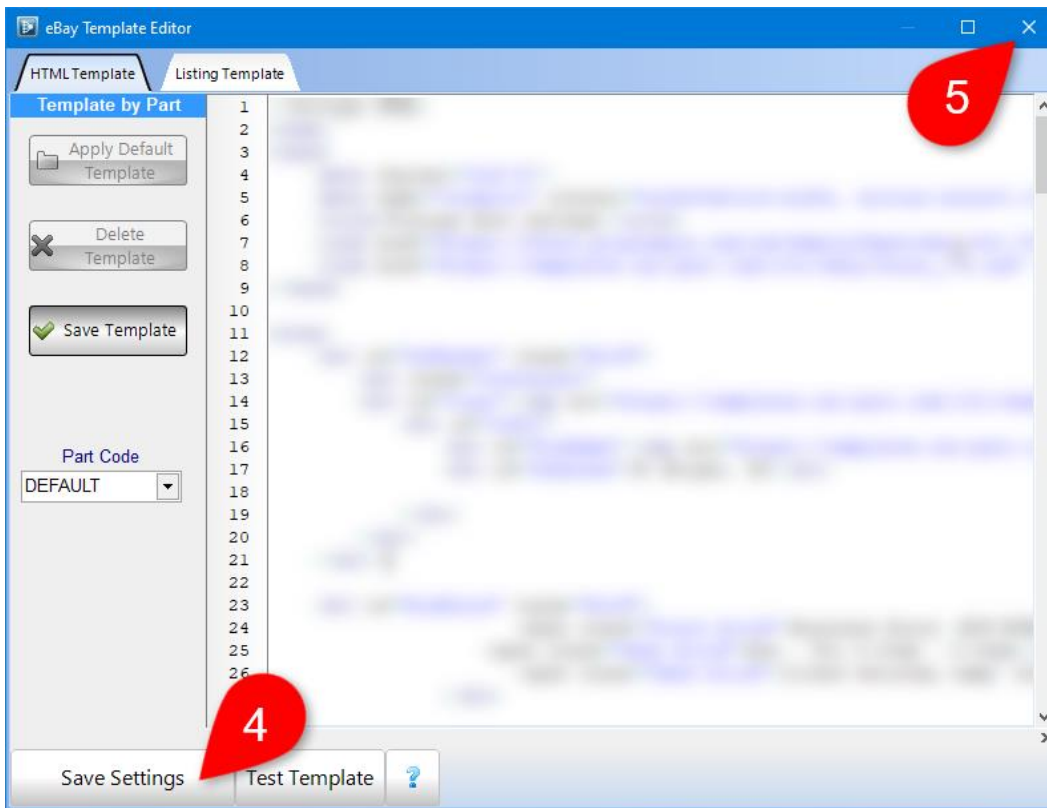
eBay Template Editor

HTML Template
Listing Template

Template by Part

Apply Default Template

Delete Template

Save Template

Part Code
DEFAULT

1
2
3
4
5
6
7
8
9
10
11
12
13
14
15
16
17
18
19
20
21
22
23
24
25
26

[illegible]

5

4

Save Settings
Test Template
?